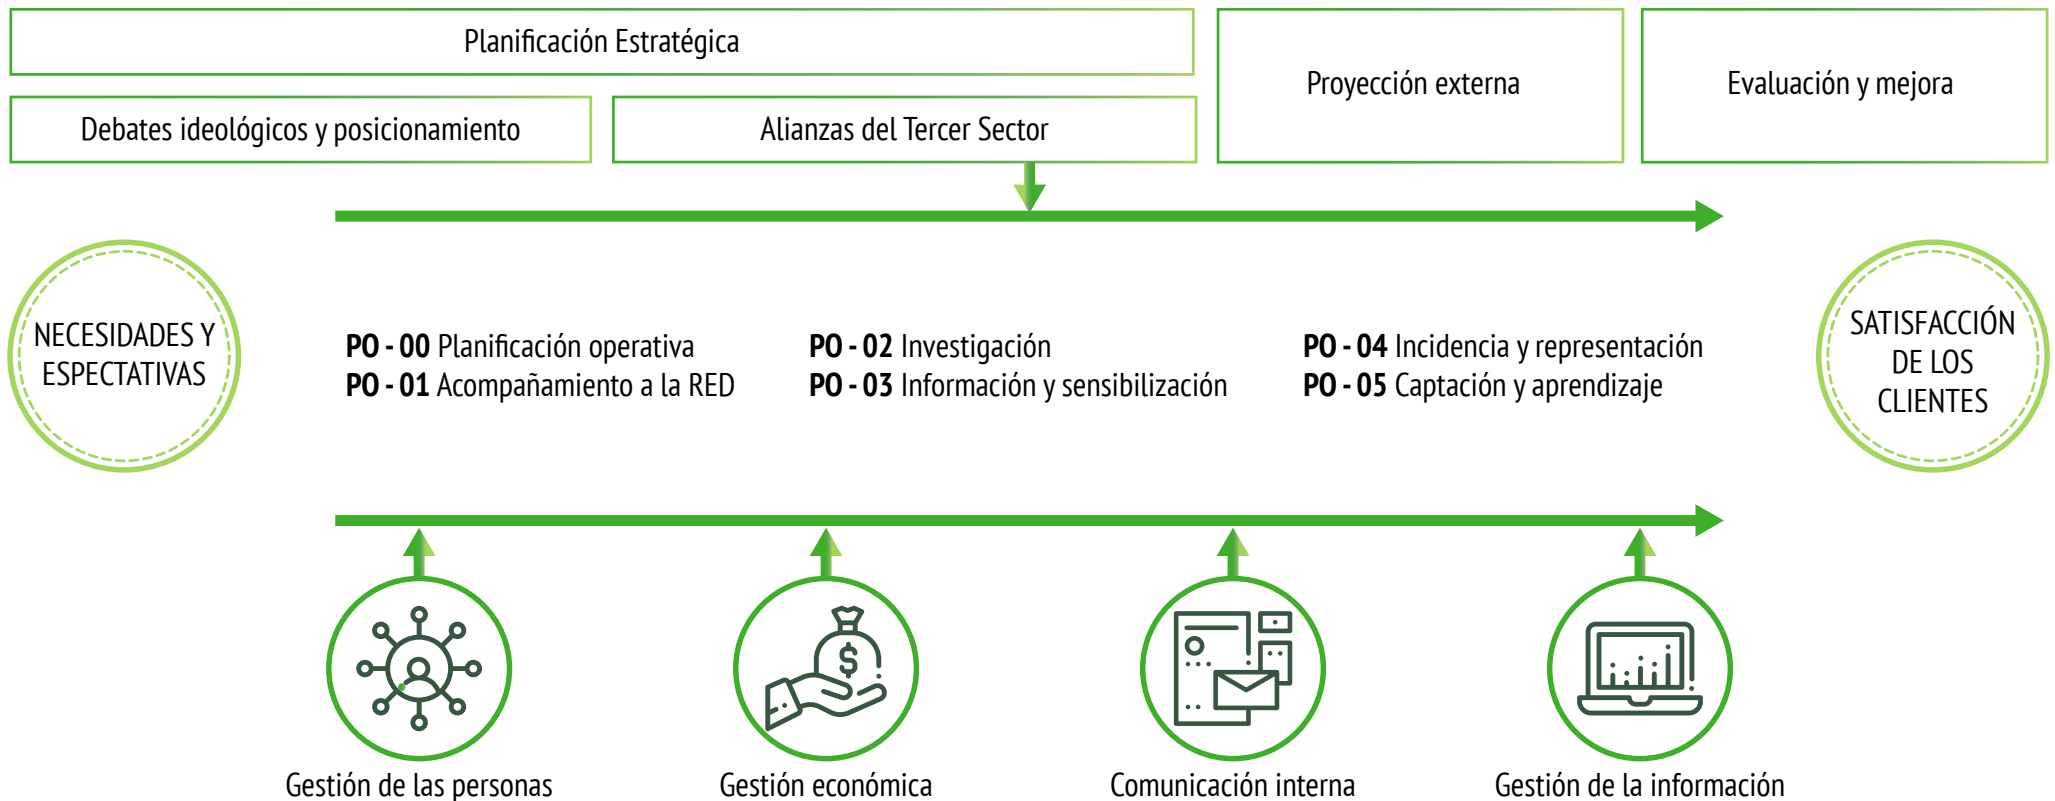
Planificación Estratégica

Proyección externa

Evaluación y mejora

Debates ideológicos y posicionamiento

Alianzas del Tercer Sector

NECESIDADES Y ESPECTATIVAS

**PO - 00** Planificación operativa
**PO - 01** Acompañamiento a la RED

**PO - 02** Investigación
**PO - 03** Información y sensibilización

**PO - 04** Incidencia y representación
**PO - 05** Captación y aprendizaje

SATISFACCIÓN DE LOS CLIENTES

$

Gestión de las personas

Gestión económica

Comunicación interna

Gestión de la información